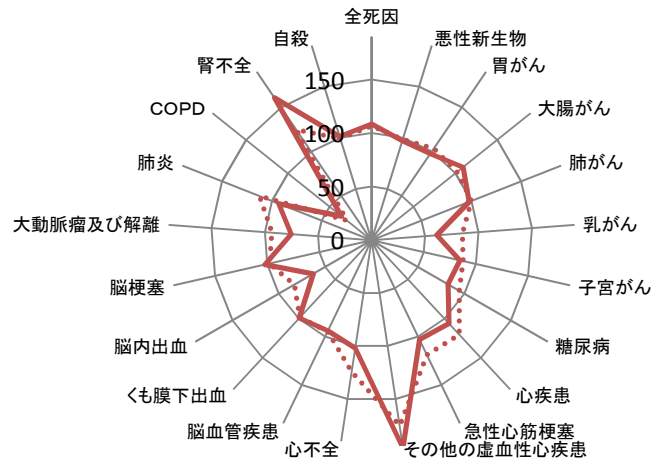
全死因
悪性新生物
胃がん
大腸がん
肺がん
乳がん
子宮がん
糖尿病
心疾患
急性心筋梗塞
その他の虚血性心疾患
心不全
脳血管疾患
くも膜下出血
脳内出血
脳梗塞
大動脈瘤及び解離
肺炎
COPD
腎不全
自殺
150
100
50
0